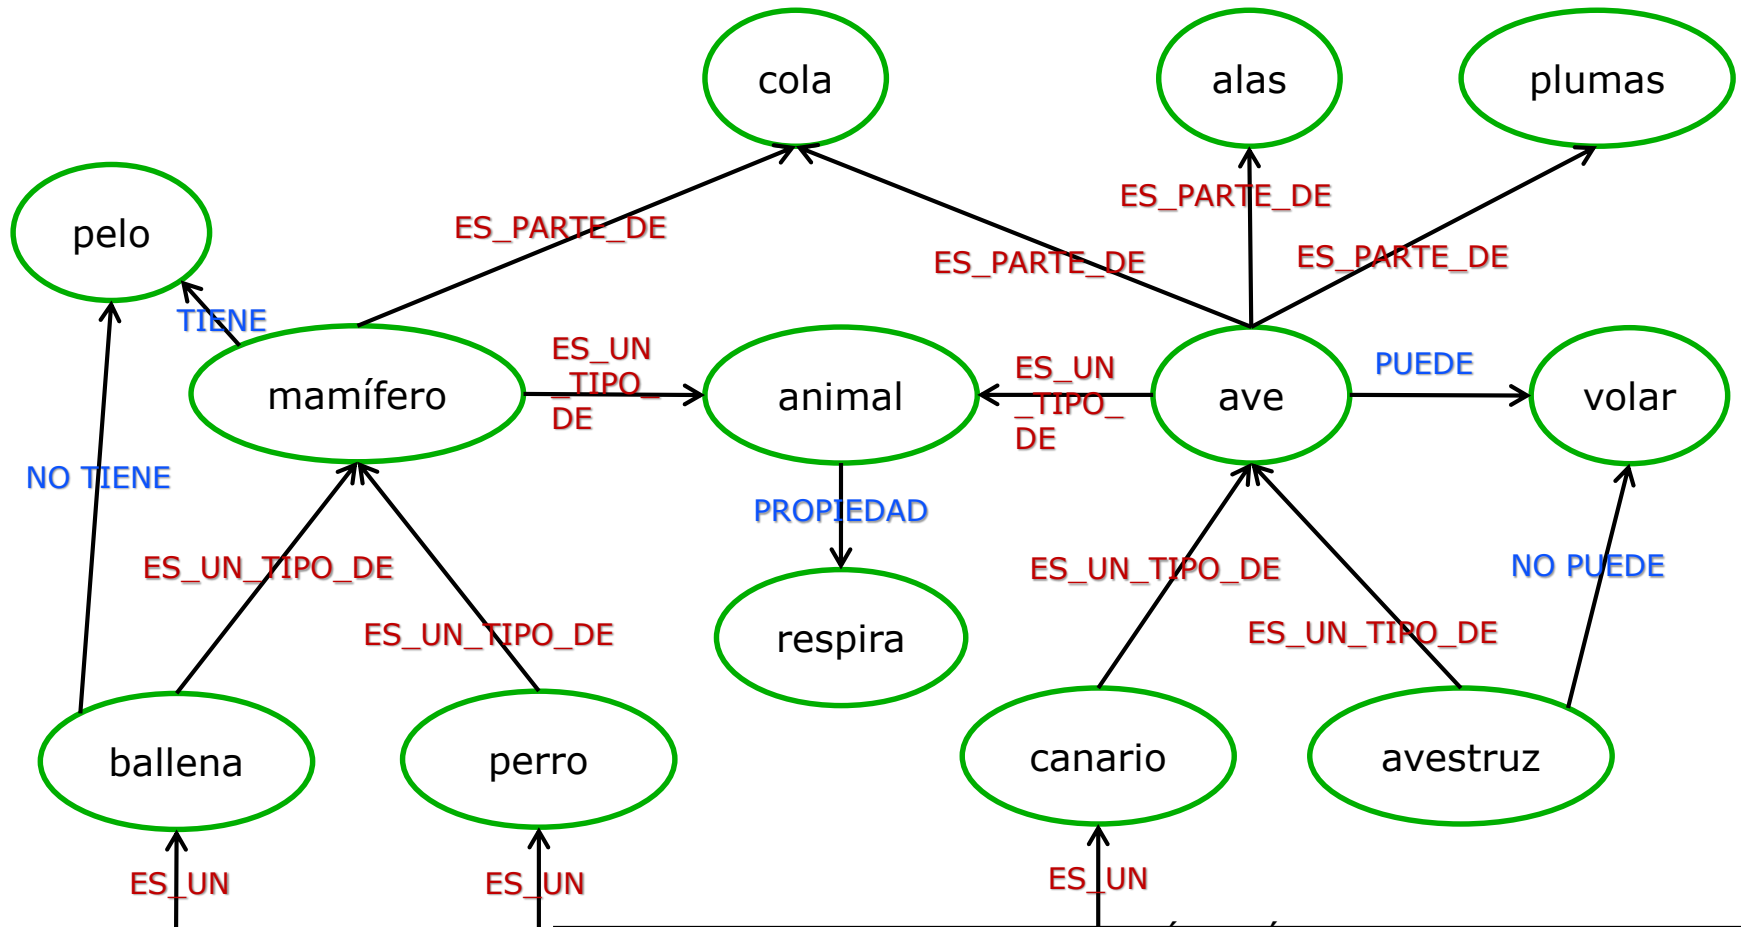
cola

alas

plumas

pelo

ES_PARTE_DE

ES_PARTE_DE

ES_PARTE_DE

ES_PARTE_DE

TIENE

mamífero

ES_UN_TIPO_DE

animal

ES_UN_TIPO_DE

ave

PUEDE

volar

NO TIENE

PROPIEDAD

ES_UN_TIPO_DE

ES_UN_TIPO_DE

respira

ES_UN_TIPO_DE

ES_UN_TIPO_DE

NO PUEDE

ballena

perro

canario

avestruz

ES_UN

ES_UN

ES_UN